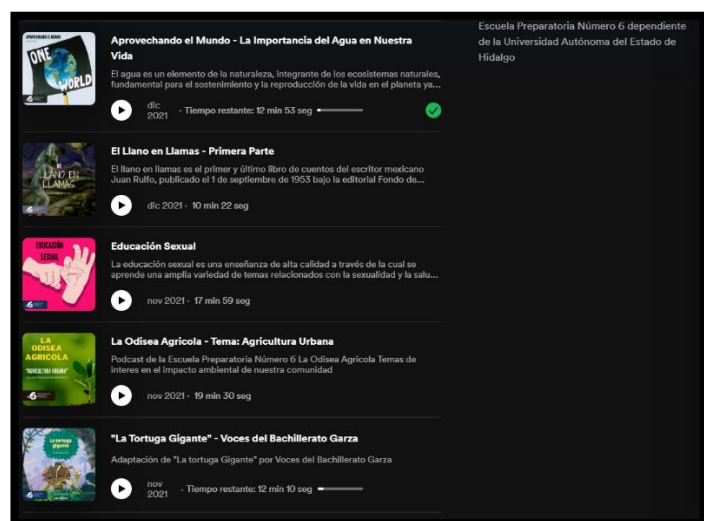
APROVECHANDO EL MUNDO

ONE WORLD

Aprovechando el Mundo - La Importancia del Agua en Nuestra Vida

El agua es un elemento de la naturaleza, integrante de los ecosistemas naturales, fundamental para el sostenimiento y la reproducción de la vida en el planeta ya...

dic 2021 · Tiempo restante: 12 min 53 seg

EL LLANO EN LLAMAS

El Llano en Llamas - Primera Parte

El llano en llamas es el primer y último libro de cuentos del escritor mexicano Juan Rulfo, publicado el 1 de septiembre de 1953 bajo la editorial Fondo de...

dic 2021 · 10 min 22 seg

EDUCACIÓN SEXUAL

Educación Sexual

La educación sexual es una enseñanza de alta calidad a través de la cual se aprende una amplia variedad de temas relacionados con la sexualidad y la salu...

nov 2021 · 17 min 59 seg

LA ODISEA AGRICOLA "AGRICULTURA URBANA"

La Odisea Agricola - Tema: Agricultura Urbana

Podcast de la Escuela Preparatoria Número 6 La Odisea Agrícola Temas de interes en el impacto ambiental de nuestra comunidad

nov 2021 · 19 min 30 seg

La tortuga gigante

"La Tortuga Gigante" - Voces del Bachillerato Garza

Adaptación de "La tortuga Gigante" por Voces del Bachillerato Garza

nov 2021 · Tiempo restante: 12 min 10 seg

Escuela Preparatoria Número 6 dependiente de la Universidad Autónoma del Estado de Hidalgo